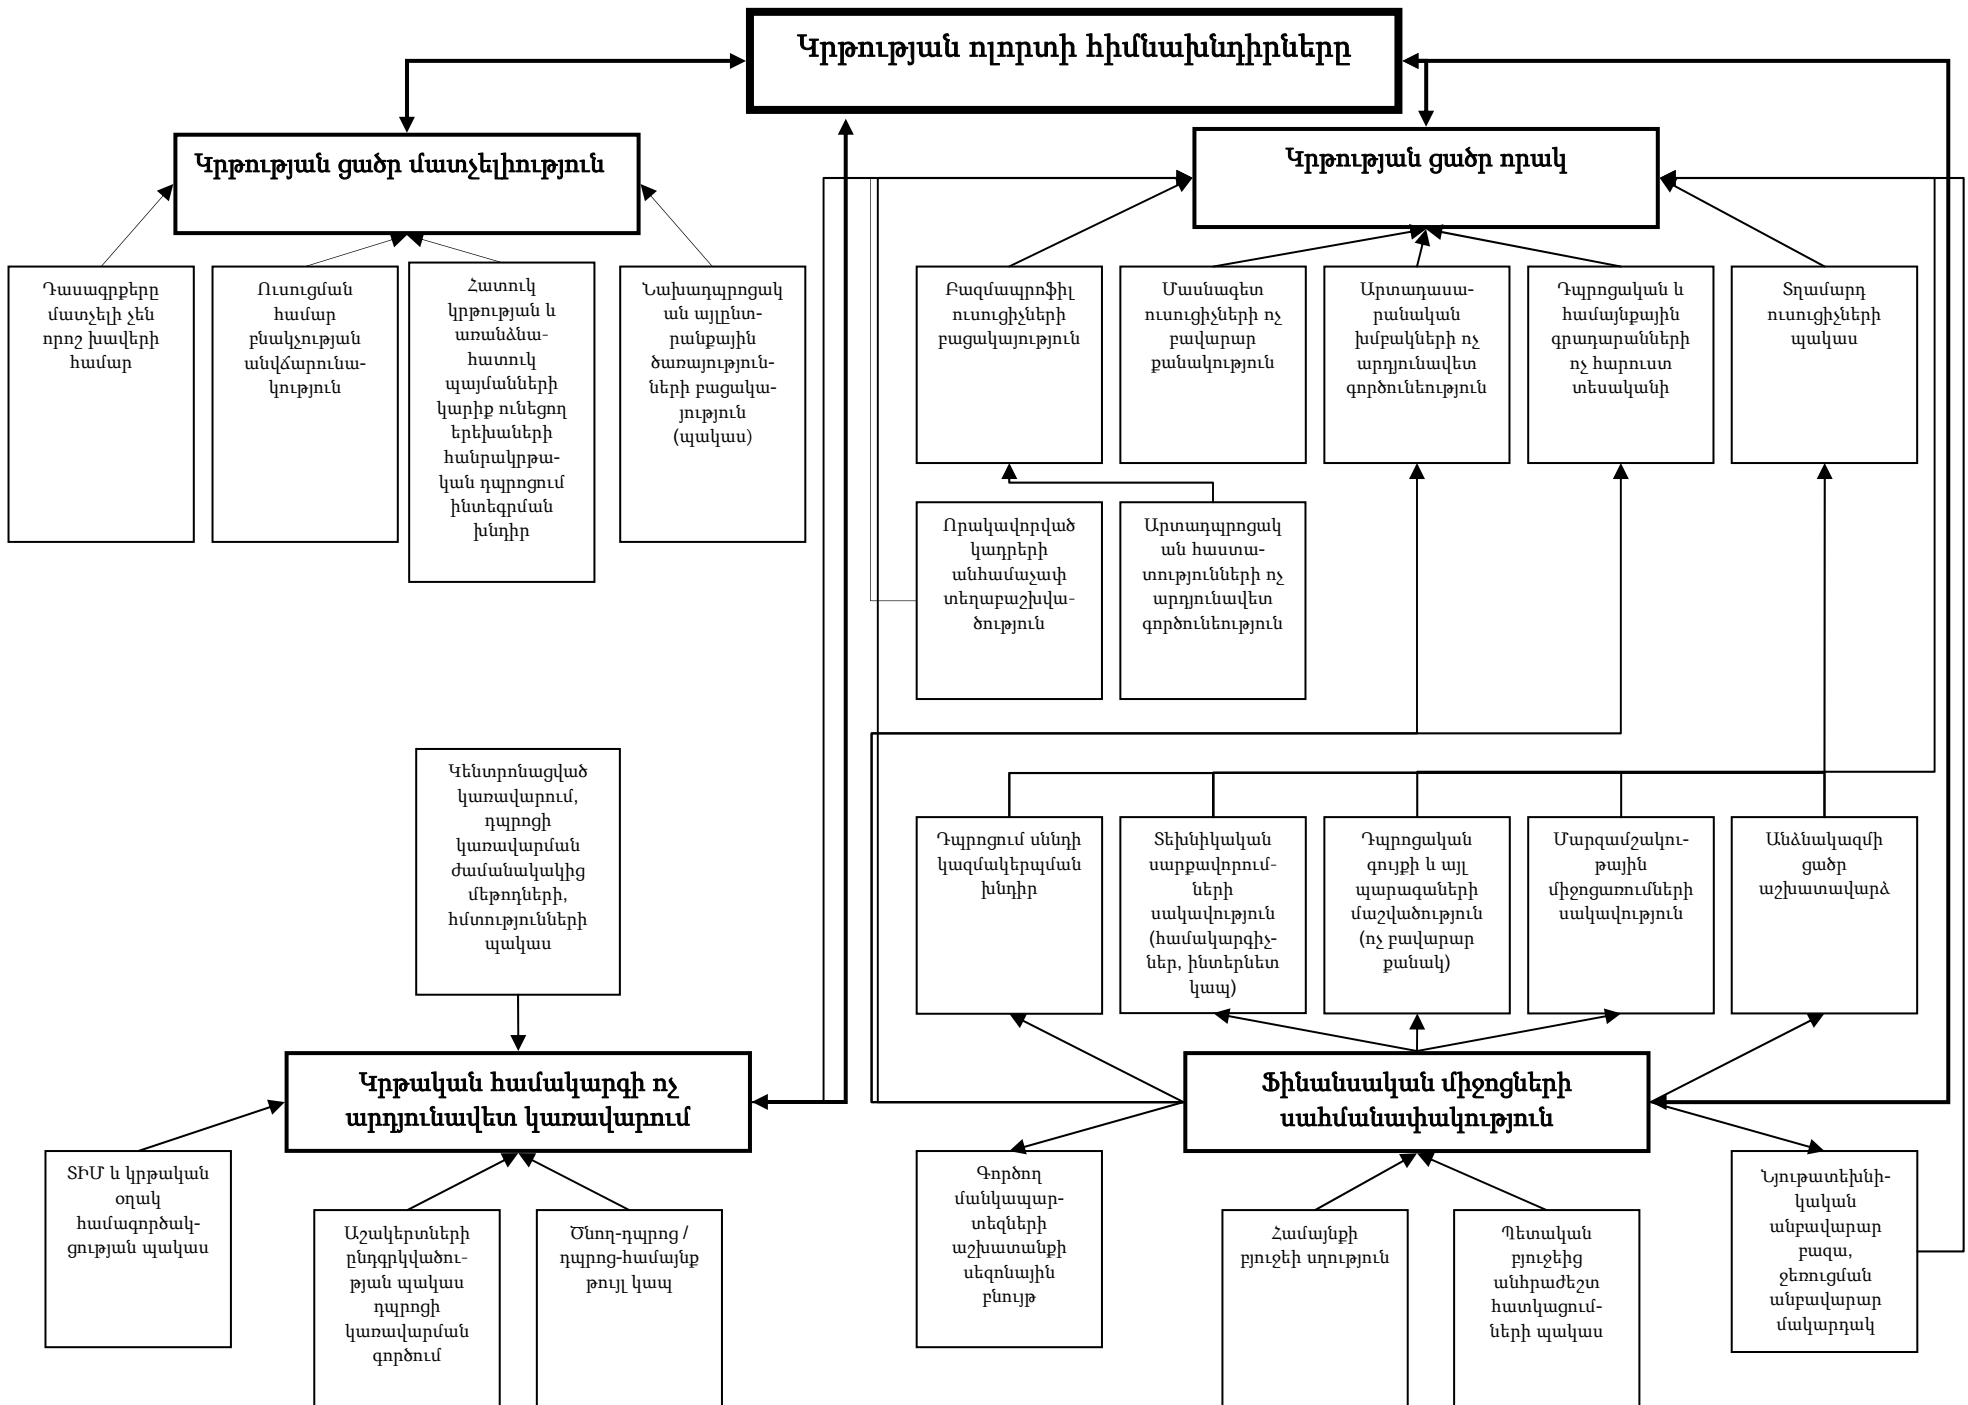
Կրթության ոլորտի հիմնախնդիրները

Կրթության ցածր մատչելիություն

Կրթության ցածր որակ

Դասագրքերը մատչելի չեն որոշ խավերի համար

Ուսուցման համար բնակչության անվճարունակություն

Հատուկ կրթության և առանձնահատուկ պայմանների կարիք ունեցող երեխաների հանրակրթական դպրոցում ինտեգրման խնդիր

Նախադպրոցական այլընտրանքային ծառայությունների բացակայություն (պակաս)

Բազմապրոֆիլ ուսուցիչների բացակայություն

Մասնագետ ուսուցիչների ոչ բավարար քանակություն

Արտադասարանական խմբակների ոչ արդյունավետ գործունեություն

Դպրոցական և համայնքային գրադարանների ոչ հարուստ տեսականի

Տղամարդ ուսուցիչների պակաս

Որակավորված կադրերի անհամաչափ տեղաբաշխվածություն

Արտադպրոցական հաստատությունների ոչ արդյունավետ գործունեություն

Կենտրոնացված կառավարում, դպրոցի կառավարման ժամանակակից մեթոդների, հմտությունների պակաս

Դպրոցում սննդի կազմակերպման խնդիր

Տեխնիկական սարքավորումների սակավություն (համակարգիչներ, ինտերնետ կապ)

Դպրոցական գույքի և այլ պարագաների մաշվածություն (ոչ բավարար քանակ)

Մարզամշակութային միջոցառումների սակավություն

Անձնակազմի ցածր աշխատավարձ

Կրթական համակարգի ոչ արդյունավետ կառավարում

Ֆինանսական միջոցների սահմանափակություն

ՏԻՄ և կրթական օղակ համագործակցության պակաս

Աշակերտների ընդգրկվածության պակաս դպրոցի կառավարման գործում

Ծնող-դպրոց / դպրոց-համայնք թույլ կապ

Գործող մանկապարտեզների աշխատանքի սեզոնային բնույթ

Համայնքի բյուջեի սղություն

Պետական բյուջեից անհրաժեշտ հատկացումների պակաս

Նյութատեխնիկական անբավարար բազա, ջեռուցման անբավարար մակարդակ